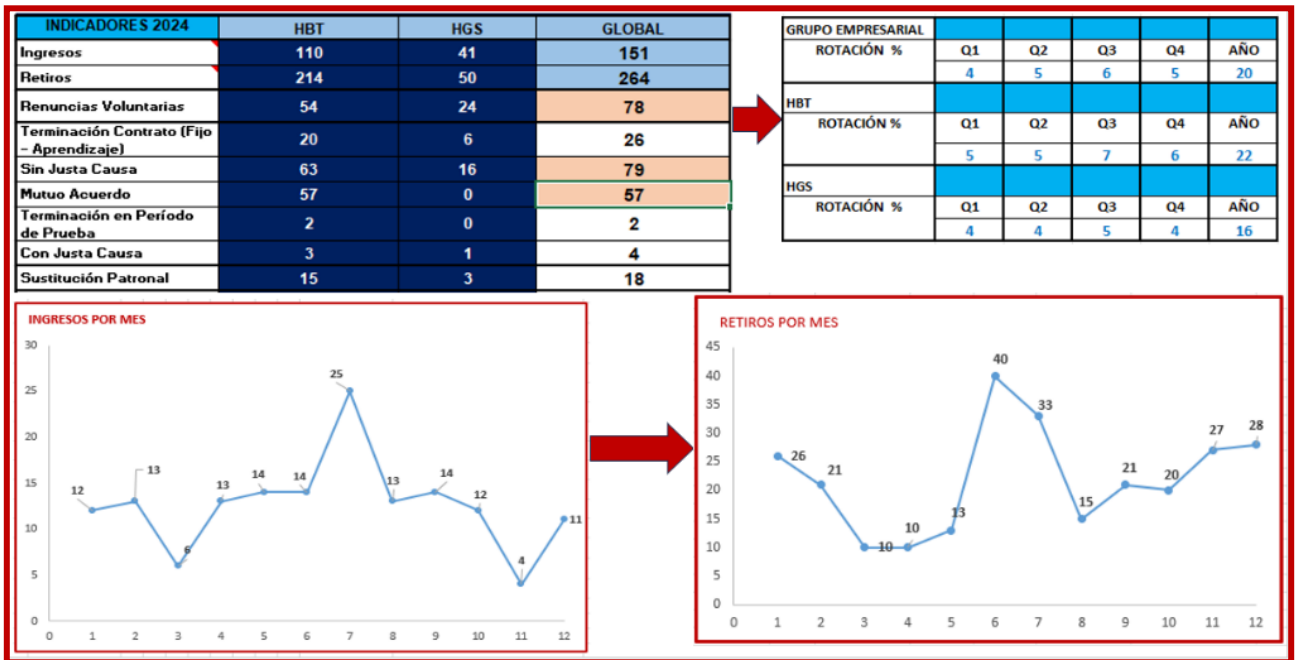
| INDICADORES 2024 | HBT | HGS | GLOBAL |
|---|---|---|---|
| Ingresos | 110 | 41 | 151 |
| Retiros | 214 | 50 | 264 |
| Renuncias Voluntarias | 54 | 24 | 78 |
| Terminación Contrato (Fijo – Aprendizaje) | 20 | 6 | 26 |
| Sin Justa Causa | 63 | 16 | 79 |
| Mutuo Acuerdo | 57 | 0 | 57 |
| Terminación en Período de Prueba | 2 | 0 | 2 |
| Con Justa Causa | 3 | 1 | 4 |
| Sustitución Patronal | 15 | 3 | 18 |

| GRUPO EMPRESARIAL | | | | | |
|---|---|---|---|---|---|
| ROTACIÓN % | Q1 | Q2 | Q3 | Q4 | AÑO |
| | 4 | 5 | 6 | 5 | 20 |
| HBT | | | | | |
| ROTACIÓN % | Q1 | Q2 | Q3 | Q4 | AÑO |
| | 5 | 5 | 7 | 6 | 22 |
| HGS | | | | | |
| ROTACIÓN % | Q1 | Q2 | Q3 | Q4 | AÑO |
| | 4 | 4 | 5 | 4 | 16 |

INGRESOS POR MES

30
25
20
15
10
5
0

12, 13, 6, 13, 14, 14, 25, 13, 14, 12, 4, 11

0 1 2 3 4 5 6 7 8 9 10 11 12

RETIROS POR MES

45
40
35
30
25
20
15
10
5
0

26, 21, 10, 10, 13, 40, 33, 15, 21, 20, 27, 28

0 1 2 3 4 5 6 7 8 9 10 11 12